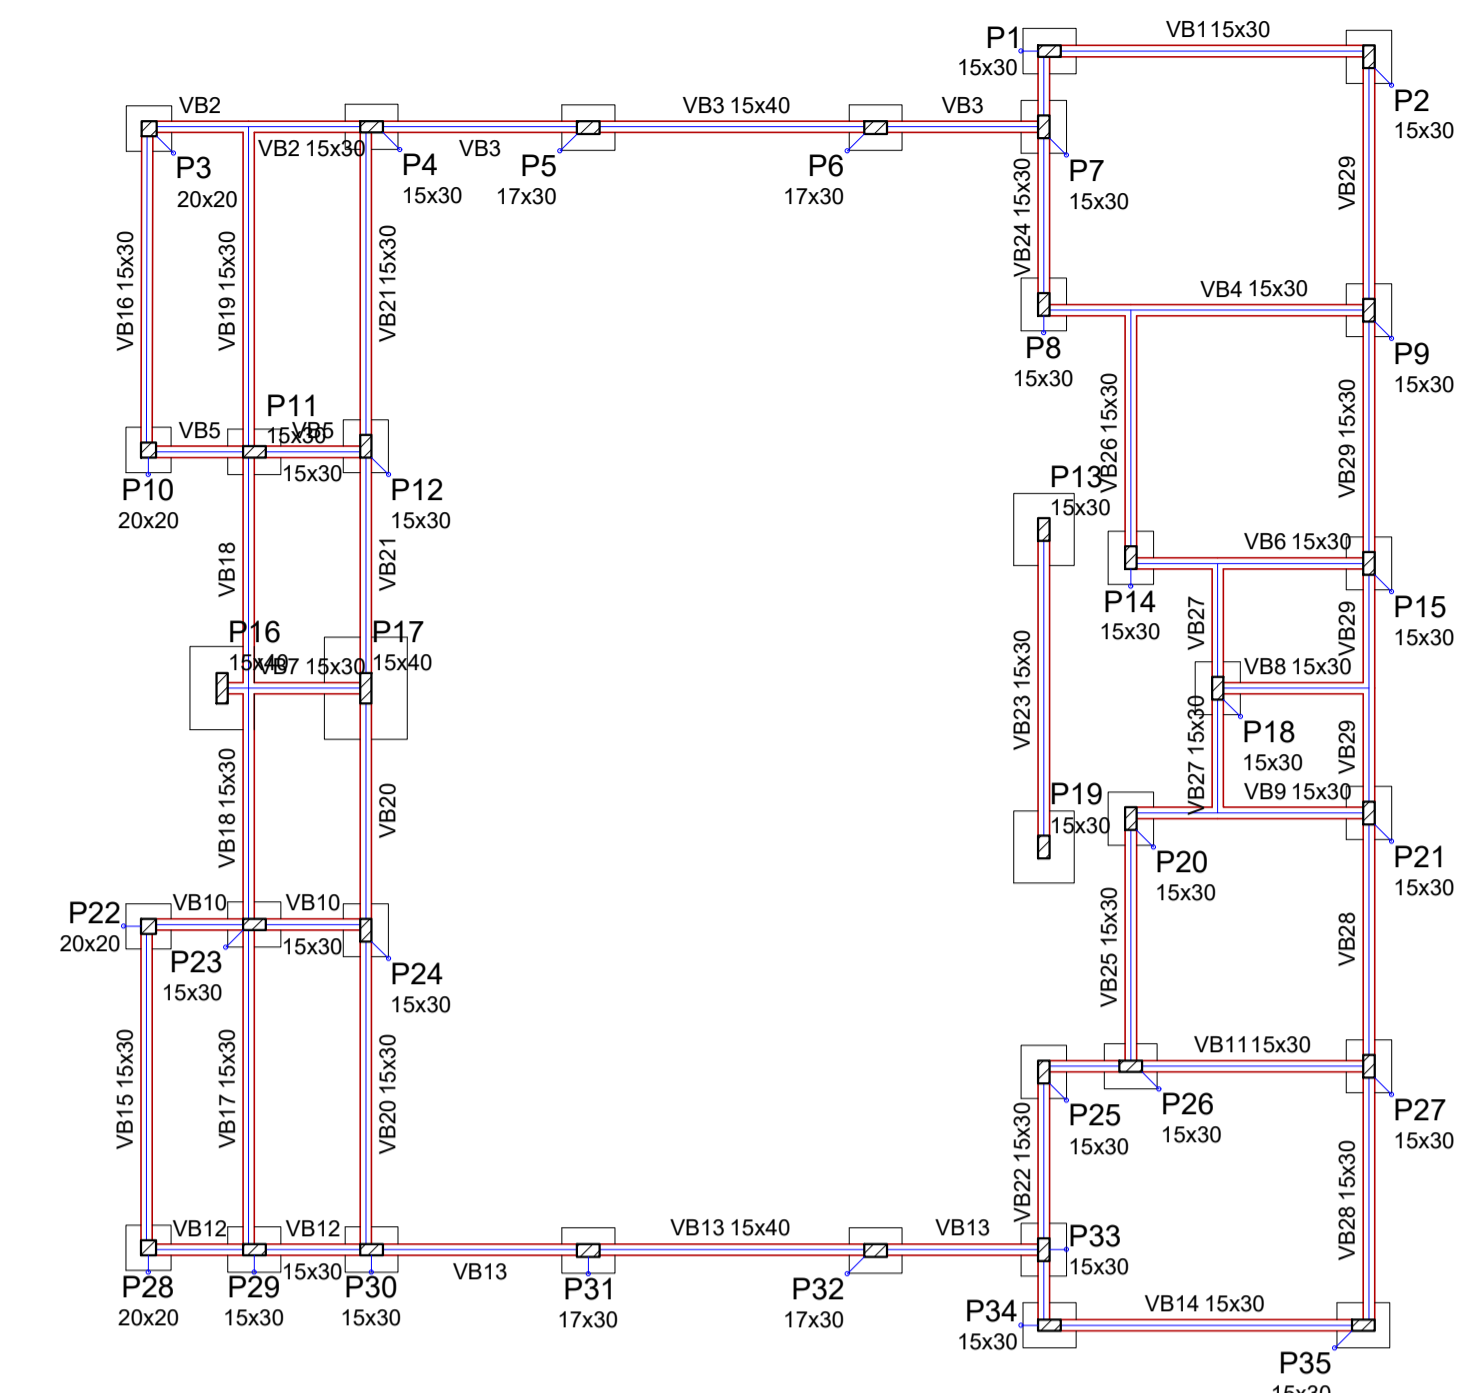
P1
15x30
VB115x30
P2
15x30
VB2
P3
20x20
VB2 15x30
P4
15x30
VB3
P5
17x30
VB3 15x40
P6
17x30
VB3
P7
15x30
VB29
VB16 15x30
VB19 15x30
VB21 15x30
VB24 15x30
VB4 15x30
P8
15x30
P9
15x30
VB26 15x30
VB29 15x30
P11
15x30
VB5
VB5
15x30
P10
20x20
P12
15x30
P13
15x30
VB6 15x30
P14
15x30
P15
15x30
VB18
VB21
VB27
VB29
P16
15x40
VB7 15x30
P17
15x40
VB23 15x30
VB8 15x30
P18
15x30
VB29
VB27 15x30
VB9 15x30
P19
15x30
VB18 15x30
VB20
P20
15x30
P21
15x30
P22
20x20
VB10
VB10
15x30
P23
15x30
P24
15x30
VB25 15x30
VB28
VB1115x30
P25
15x30
P26
15x30
P27
15x30
VB15 15x30
VB17 15x30
VB20 15x30
VB22 15x30
VB28 15x30
VB12
VB12
15x30
VB13 15x40
VB13
P33
15x30
VB13
P28
20x20
P29
15x30
P30
15x30
P31
17x30
P32
17x30
P34
15x30
VB14 15x30
P35
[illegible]